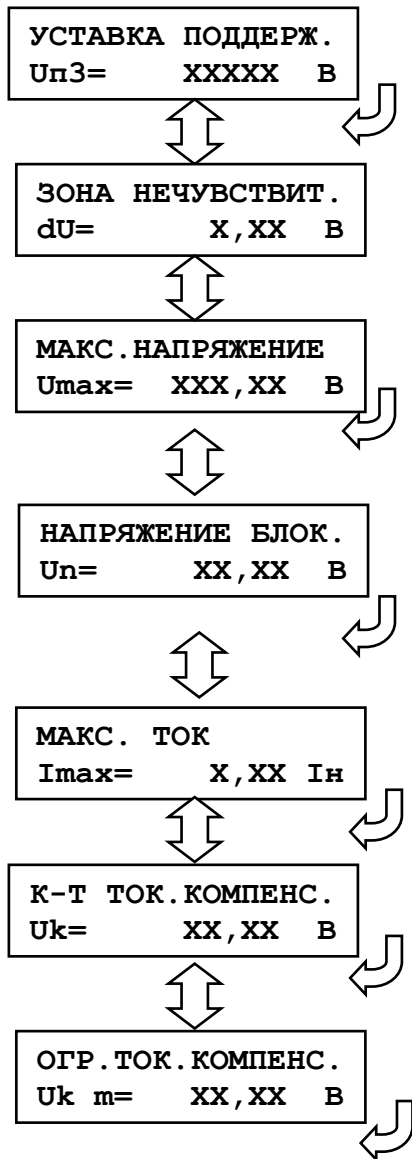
УСТАВКА ПОДДЕРЖ.
Uп3= XXXXX В

ЗОНА НЕЧУВСТВИТ.
dU= X,XX В

МАКС.НАПРЯЖЕНИЕ
Umax= XXX,XX В

НАПРЯЖЕНИЕ БЛОК.
Un= XX,XX В

МАКС. ТОК
Imax= X,XX Iн

К-Т ТОК.КОМПЕНС.
Uk= XX,XX В

ОГР.ТОК.КОМПЕНС.
Uk m= XX,XX В